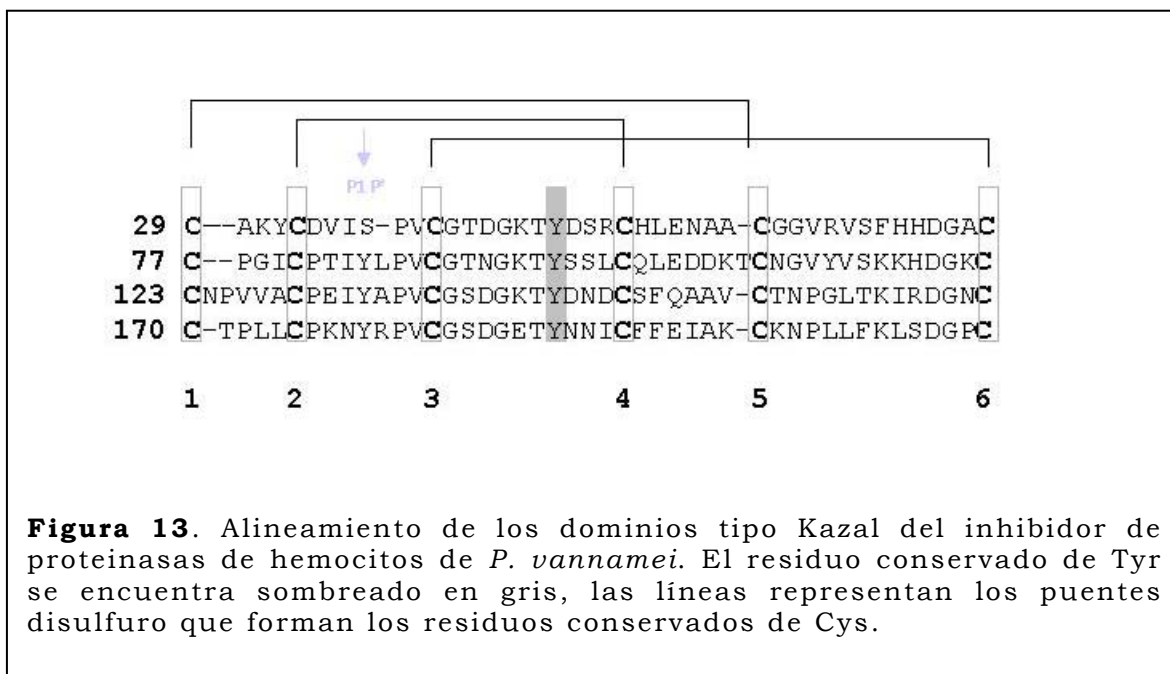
P1 P'

29 C--AKYCDVIS-PVCGTDGKTYDSRCHLENAA-CGGVRVSFHHDGAC
77 C--PGICPTIYLPVCGTNGKTYSSLCQLEDDKTCNGVYVSKKHDGKC
123 CNPVVACPEIYAPVCGSDGKTYDNDCSFQAAV-CTNPGLTKIRDGNC
170 C-TPLLCPKNYRPVCGSDGETYNNICFFEIAK-CKNPLLFKLSDGPC

1 2 3 4 5 6

**Figura 13**. Alineamiento de los dominios tipo Kazal del inhibidor de proteinasas de hemocitos de *P. vannamei*. El residuo conservado de Tyr se encuentra sombreado en gris, las líneas representan los puentes disulfuro que forman los residuos conservados de Cys.